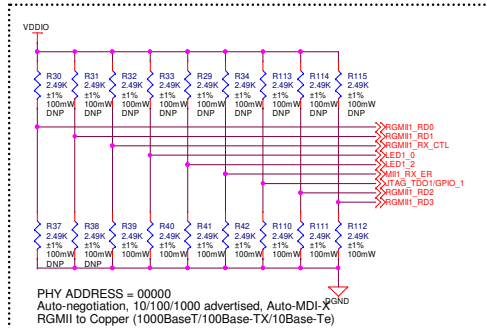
VDDIO

R30
2.49K
±1%
100mW
DNP

R31
2.49K
±1%
100mW
DNP

R32
2.49K
±1%
100mW
DNP

R33
2.49K
±1%
100mW
DNP

R29
2.49K
±1%
100mW
DNP

R34
2.49K
±1%
100mW
DNP

R113
2.49K
±1%
100mW
DNP

R114
2.49K
±1%
100mW
DNP

R115
2.49K
±1%
100mW

RGMII1_RD0
RGMII1_RD1
RGMII1_RX_CTL
LED1_0
LED1_2
MII1_RX_ER
JTAG_TDO1/GPIO_1
RGMII1_RD2
RGMII1_RD3

R37
2.49K
±1%
100mW
DNP

R38
2.49K
±1%
100mW
DNP

R39
2.49K
±1%
100mW

R40
2.49K
±1%
100mW

R41
2.49K
±1%
100mW

R42
2.49K
±1%
100mW

R110
2.49K
±1%
100mW

R111
2.49K
±1%
100mW
DNP

R112
2.49K
±1%
100mW
DNP

PGND

PHY ADDRESS = 00000
Auto-negotiation, 10/100/1000 advertised, Auto-MDI-X
RGMII to Copper (1000BaseT/100Base-TX/10Base-Te)